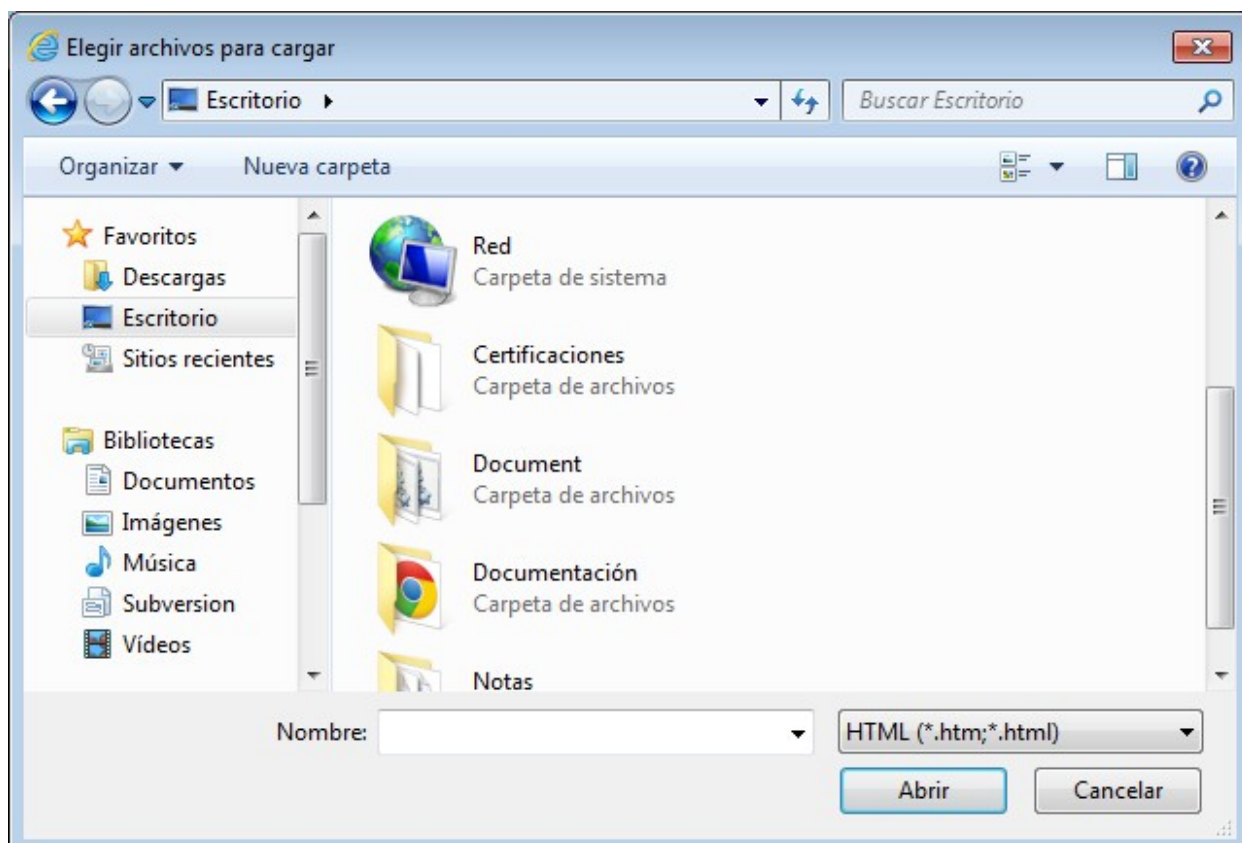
Elegir archivos para cargar

Escritorio ▸

Buscar Escritorio

Organizar ▾ Nueva carpeta

Favoritos
Descargas
Escritorio
Sitios recientes

Bibliotecas
Documentos
Imágenes
Música
Subversion
Vídeos

Red
Carpeta de sistema

Certificaciones
Carpeta de archivos

Document
Carpeta de archivos

Documentación
Carpeta de archivos

Notas

Nombre:

HTML (*.htm;*.html)

Abrir Cancelar